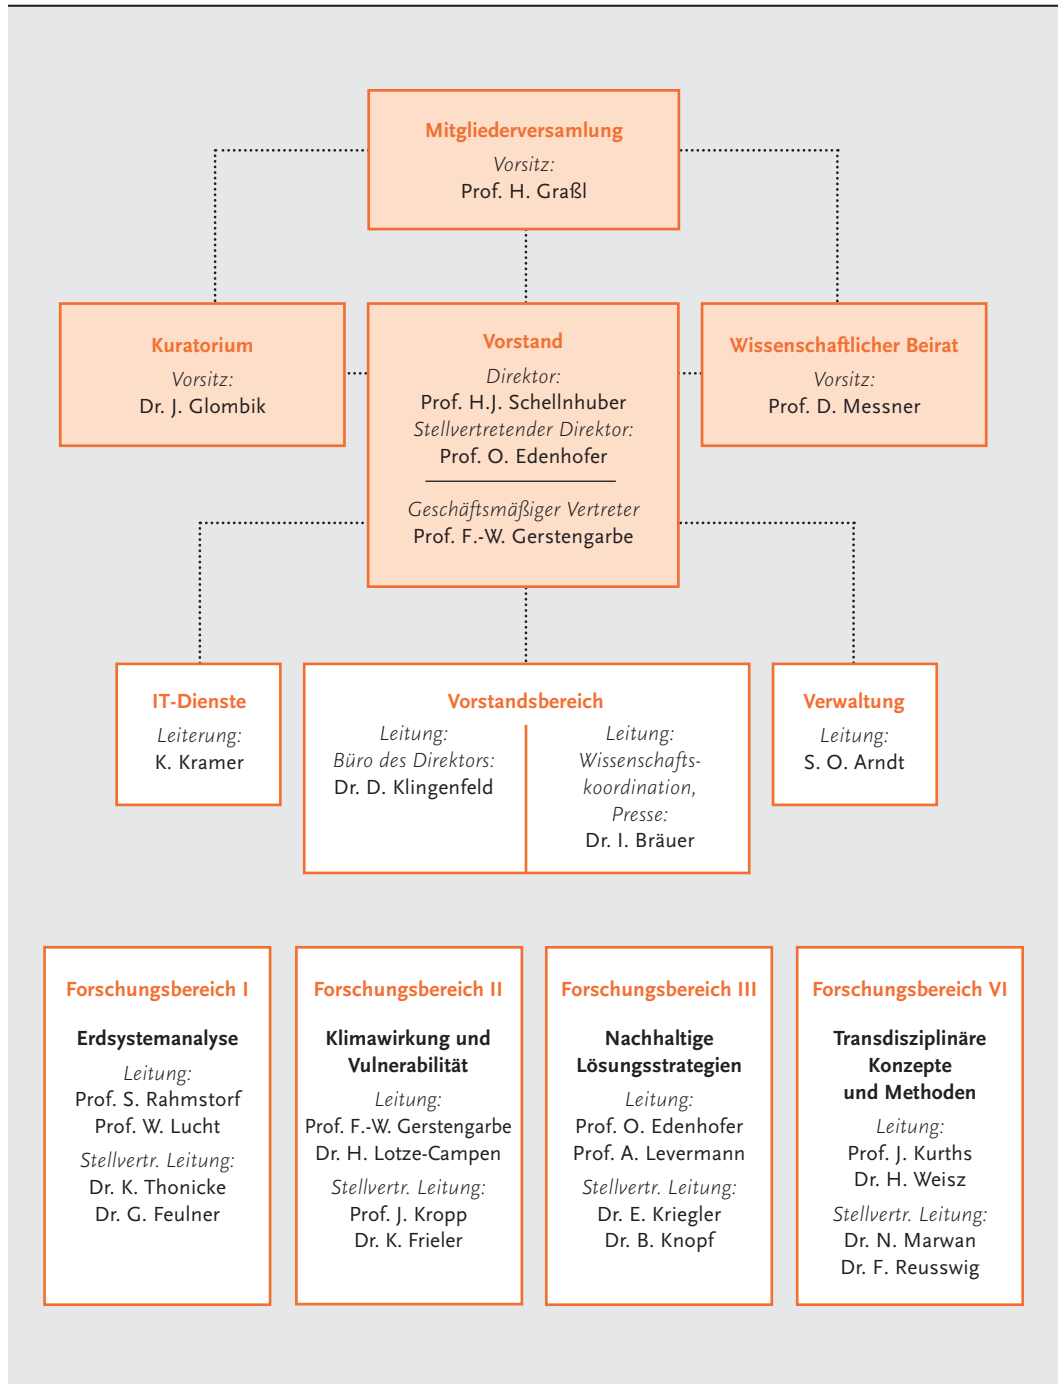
Mitgliederversamlung
Vorsitz:
Prof. H. Graßl

Kuratorium
Vorsitz:
Dr. J. Glombik

Vorstand
Direktor:
Prof. H.J. Schellnhuber
Stellvertretender Direktor:
Prof. O. Edenhofer

Geschäftsmäßiger Vertreter
Prof. F.-W. Gerstengarbe

Wissenschaftlicher Beirat
Vorsitz:
Prof. D. Messner

IT-Dienste
Leiterung:
K. Kramer

Vorstandsbereich
Leitung:
Büro des Direktors:
Dr. D. Klingenfeld

Leitung:
Wissenschaftskoordination,
Presse:
Dr. I. Bräuer

Verwaltung
Leitung:
S. O. Arndt

Forschungsbereich I
Erdsystemanalyse
Leitung:
Prof. S. Rahmstorf
Prof. W. Lucht
Stellvertr. Leitung:
Dr. K. Thonicke
Dr. G. Feulner

Forschungsbereich II
Klimawirkung und Vulnerabilität
Leitung:
Prof. F.-W. Gerstengarbe
Dr. H. Lotze-Campen
Stellvertr. Leitung:
Prof. J. Kropp
Dr. K. Frieler

Forschungsbereich III
Nachhaltige Lösungsstrategien
Leitung:
Prof. O. Edenhofer
Prof. A. Levermann
Stellvertr. Leitung:
Dr. E. Kriegler
Dr. B. Knopf

Forschungsbereich VI
Transdisziplinäre Konzepte und Methoden
Leitung:
Prof. J. Kurths
Dr. H. Weisz
Stellvertr. Leitung:
Dr. N. Marwan
Dr. F. Reusswig